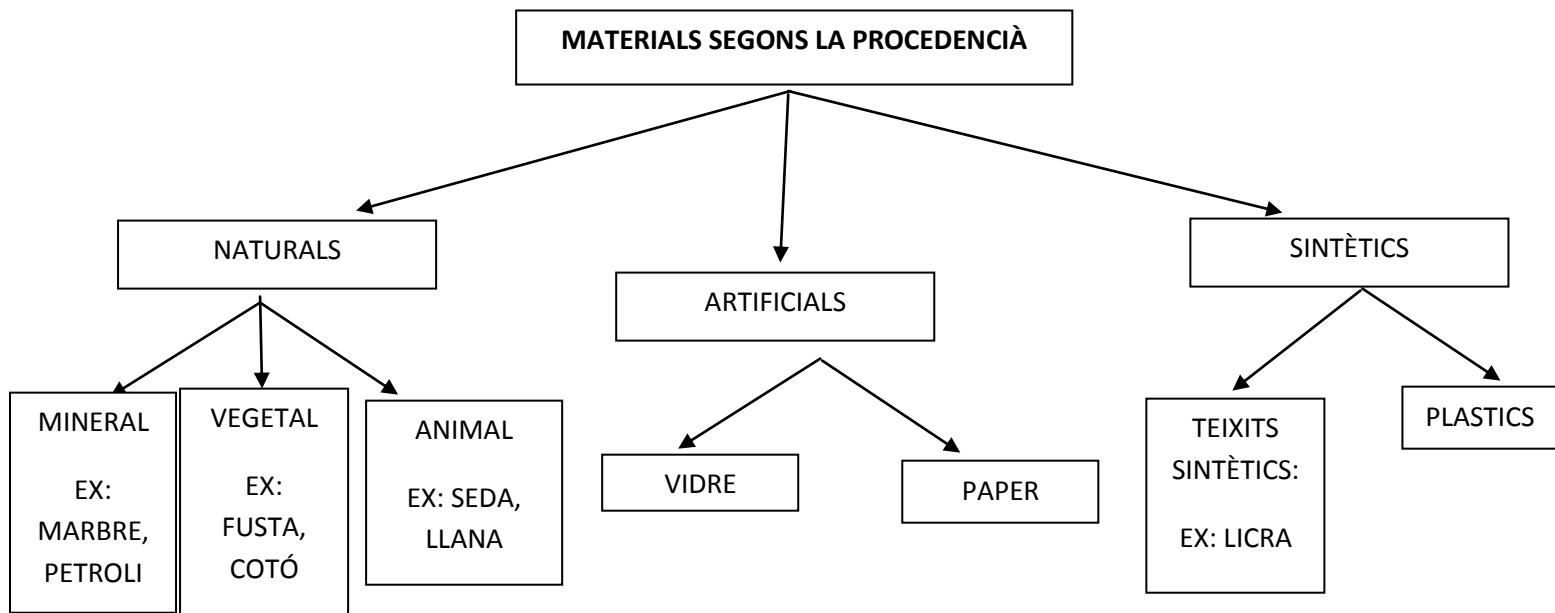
MATERIALS SEGONS LA PROCEDENCIÀ

NATURALS

ARTIFICIALS

SINTÈTICS

MINERAL

EX: MARBRE, PETROLI

VEGETAL

EX: FUSTA, COTÓ

ANIMAL

EX: SEDA, LLANA

VIDRE

PAPER

TEIXITS SINTÈTICS:

EX: LICRA

PLASTICS